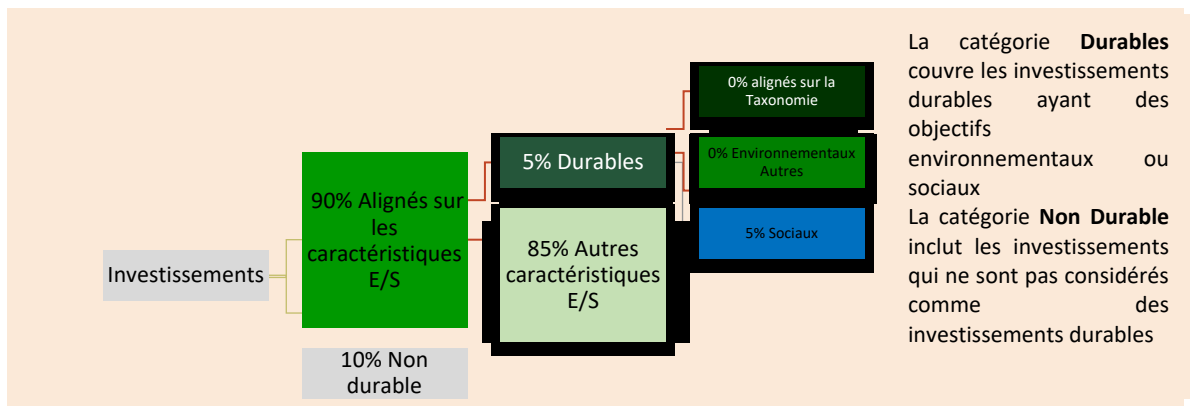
Investissements

90% Alignés sur les caractéristiques E/S

10% Non durable

5% Durables

85% Autres caractéristiques E/S

0% alignés sur la Taxonomie

0% Environnementaux Autres

5% Sociaux

La catégorie **Durables** couvre les investissements durables ayant des objectifs environnementaux ou sociaux
La catégorie **Non Durable** inclut les investissements qui ne sont pas considérés comme des investissements durables